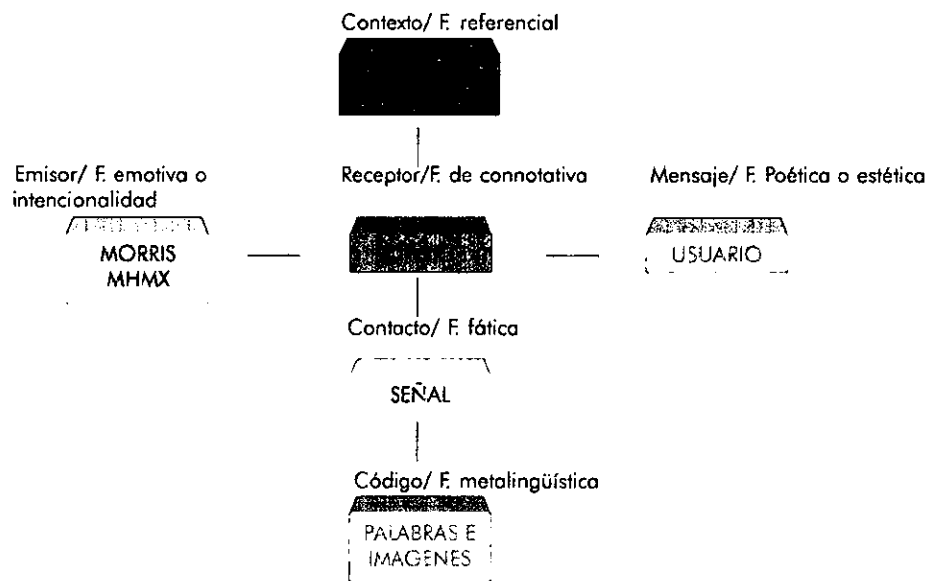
Contexto/ F. referencial

Emisor/ F. emotiva o intencionalidad

MORRIS MHMX

Receptor/F. de connotativa

Mensaje/ F. Poética o estética

USUARIO

Contacto/ F. fática

SEÑAL

Código/ F. metalingüística

PALABRAS E IMAGENES